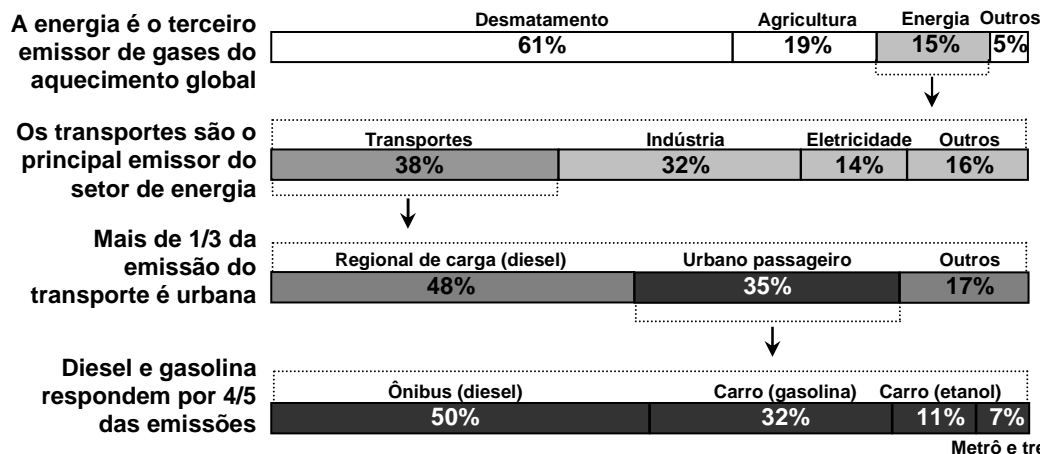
A energia é o terceiro emissor de gases do aquecimento global

Desmatamento 61%
Agricultura 19%
Energia 15%
Outros 5%

Os transportes são o principal emissor do setor de energia

Transportes 38%
Indústria 32%
Eletricidade 14%
Outros 16%

Mais de 1/3 da emissão do transporte é urbana

Regional de carga (diesel) 48%
Urbano passageiro 35%
Outros 17%

Diesel e gasolina respondem por 4/5 das emissões

Ônibus (diesel) 50%
Carro (gasolina) 32%
Carro (etanol) 11%
7%
Metrô e tre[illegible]